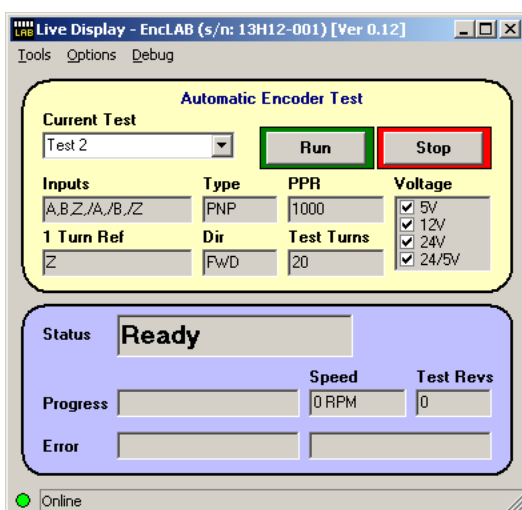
LAB Live Display - EncLAB (s/n: 13H12-001) [Ver 0.12]

Tools Options Debug

Automatic Encoder Test

Current Test

Test 2

Run

Stop

Inputs

A,B,Z,/A,/B,/Z

Type

PNP

PPR

1000

Voltage

5V

12V

24V

24/5V

1 Turn Ref

Z

Dir

FWD

Test Turns

20

Status

Ready

Speed

Test Revs

Progress

0 RPM

0

Error

Online